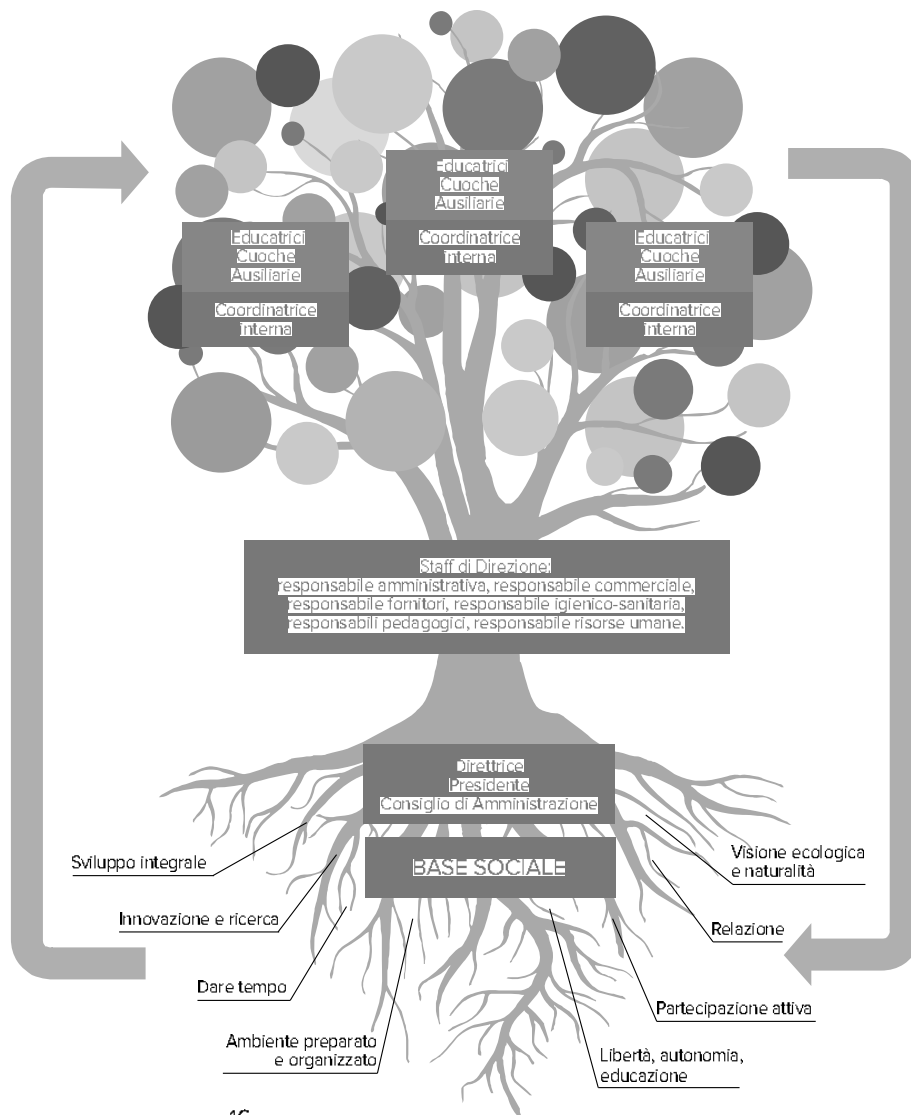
Educatrici
Cuoche
Ausiliarie

Coordinatrice interna

Educatrici
Cuoche
Ausiliarie

Coordinatrice interna

Educatrici
Cuoche
Ausiliarie

Coordinatrice interna

Staff di Direzione:
responsabile amministrativa, responsabile commerciale, responsabile fornitori, responsabile igienico-sanitaria, responsabili pedagogici, responsabile risorse umane.

Direttrice
Presidente
Consiglio di Amministrazione

BASE SOCIALE

Sviluppo integrale

Innovazione e ricerca

Dare tempo

Ambiente preparato e organizzato

Libertà, autonomia, educazione

Partecipazione attiva

Relazione

Visione ecologica e naturalità

16